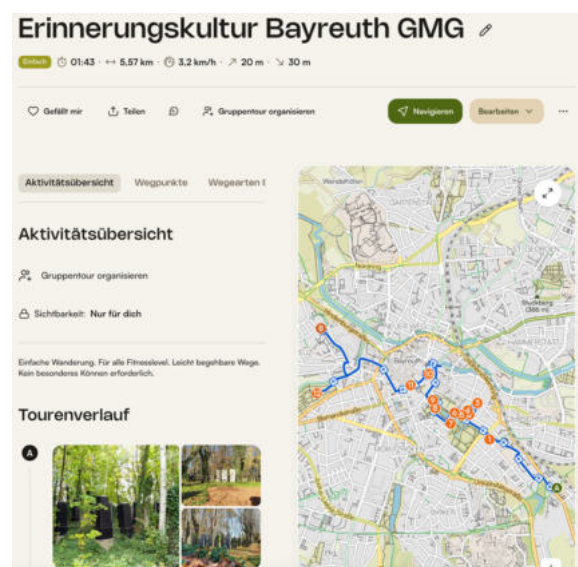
Erinnerungskultur Bayreuth GMG

Einfach 01:43 5,57 km 3,2 km/h 20 m 30 m

Gefällt mir Teilen Gruppentour organisieren Navigieren Bearbeiten ···

Aktivitätsübersicht Wegpunkte Wegearten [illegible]

Aktivitätsübersicht

Gruppentour organisieren

Sichtbarkeit: Nur für dich

Einfache Wanderung. Für alle Fitnesslevel. Leicht begehbare Wege. Kein besonderes Können erforderlich.

Tourenverlauf

A

Wendelhöfen

Bayreuth

Stuckberg (386 m)

HAMMERSTATT

A